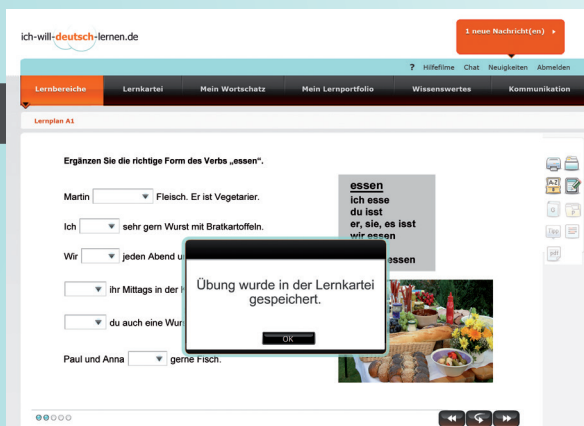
ich-will-deutsch-lernen.de

1 neue Nachricht(en) ▸

? Hilfefilme Chat Neuigkeiten Abmelden

Lernbereiche Lernkartei Mein Wortschatz Mein Lernportfolio Wissenswertes Kommunikation

Lernplan A1

Ergänzen Sie die richtige Form des Verbs „essen“.

Martin [ ▼] Fleisch. Er ist Vegetarier.

Ich [ ▼] sehr gern Wurst mit Bratkartoffeln.

Wir [ ▼] jeden Abend u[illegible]

[ ▼] ihr Mittags in der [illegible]

[ ▼] du auch eine Wur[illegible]

Paul und Anna [ ▼] gerne Fisch.

essen
ich esse
du isst
er, sie, es isst
wir essen
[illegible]
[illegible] essen

Übung wurde in der Lernkartei gespeichert.

OK